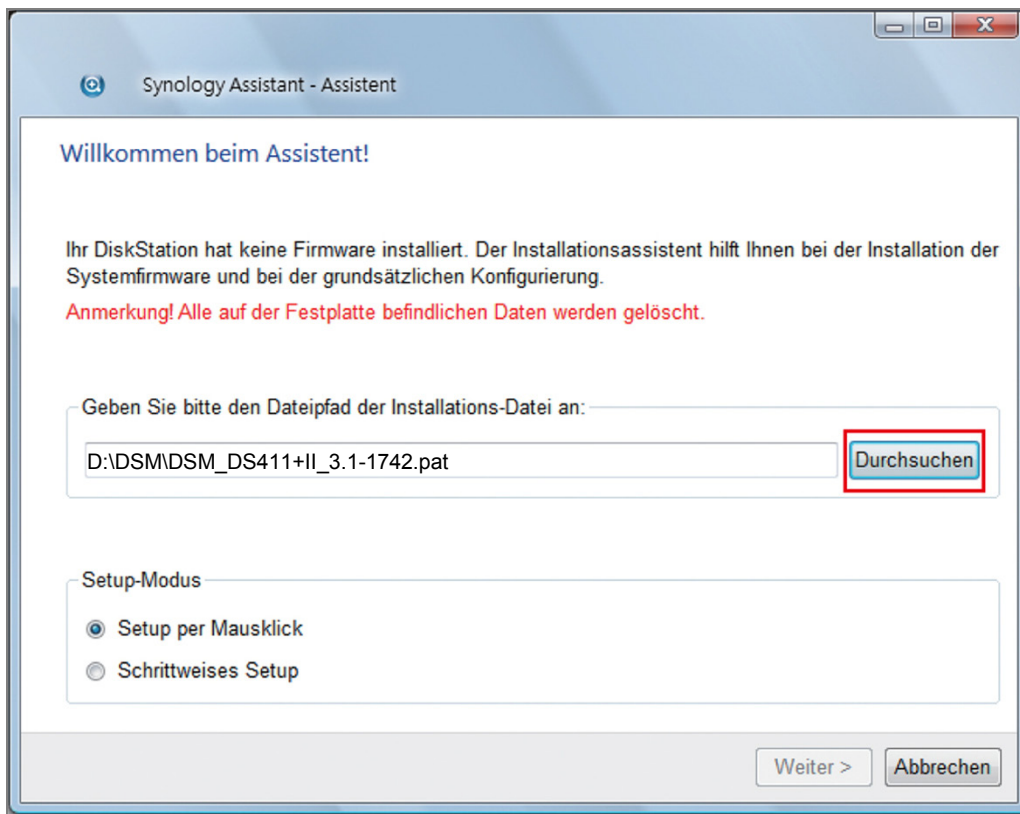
Synology Assistant - Assistent

Willkommen beim Assistent!

Ihr DiskStation hat keine Firmware installiert. Der Installationsassistent hilft Ihnen bei der Installation der Systemfirmware und bei der grundsätzlichen Konfigurierung.

Anmerkung! Alle auf der Festplatte befindlichen Daten werden gelöscht.

Geben Sie bitte den Dateipfad der Installations-Datei an:

D:\DSM\DSM_DS411+II_3.1-1742.pat

Durchsuchen

Setup-Modus

Setup per Mausklick

Schrittweises Setup

Weiter >

Abbrechen